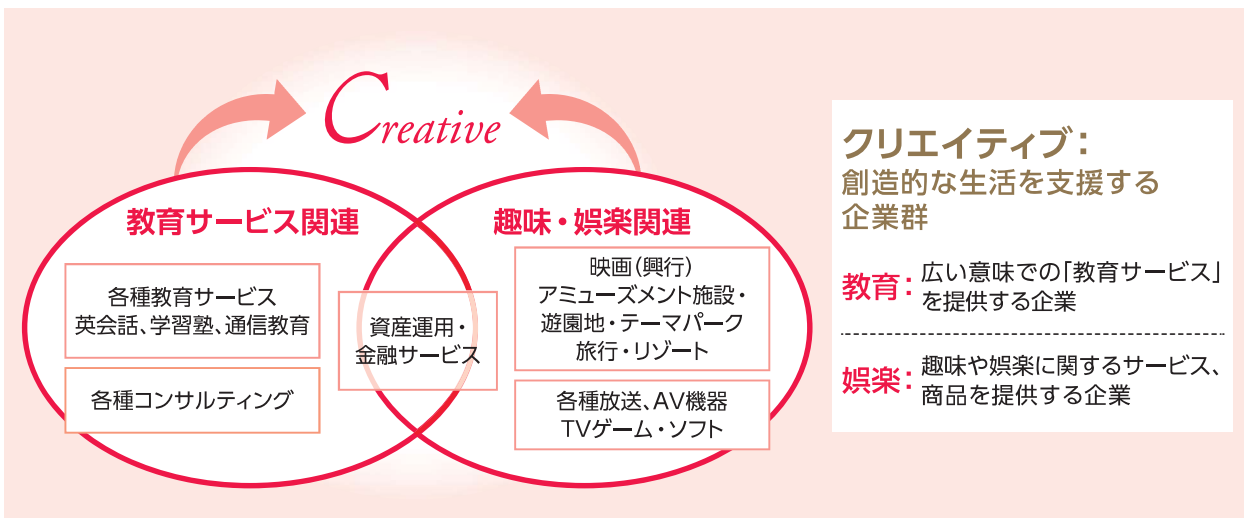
Creative

教育サービス関連

各種教育サービス
英会話、学習塾、通信教育

各種コンサルティング

資産運用・
金融サービス

趣味・娯楽関連

映画(興行)
アミューズメント施設・
遊園地・テーマパーク
旅行・リゾート

各種放送、AV機器
TVゲーム・ソフト

クリエイティブ:
創造的な生活を支援する
企業群

教育: 広い意味での「教育サービス」を提供する企業

娯楽: 趣味や娯楽に関するサービス、商品を提供する企業